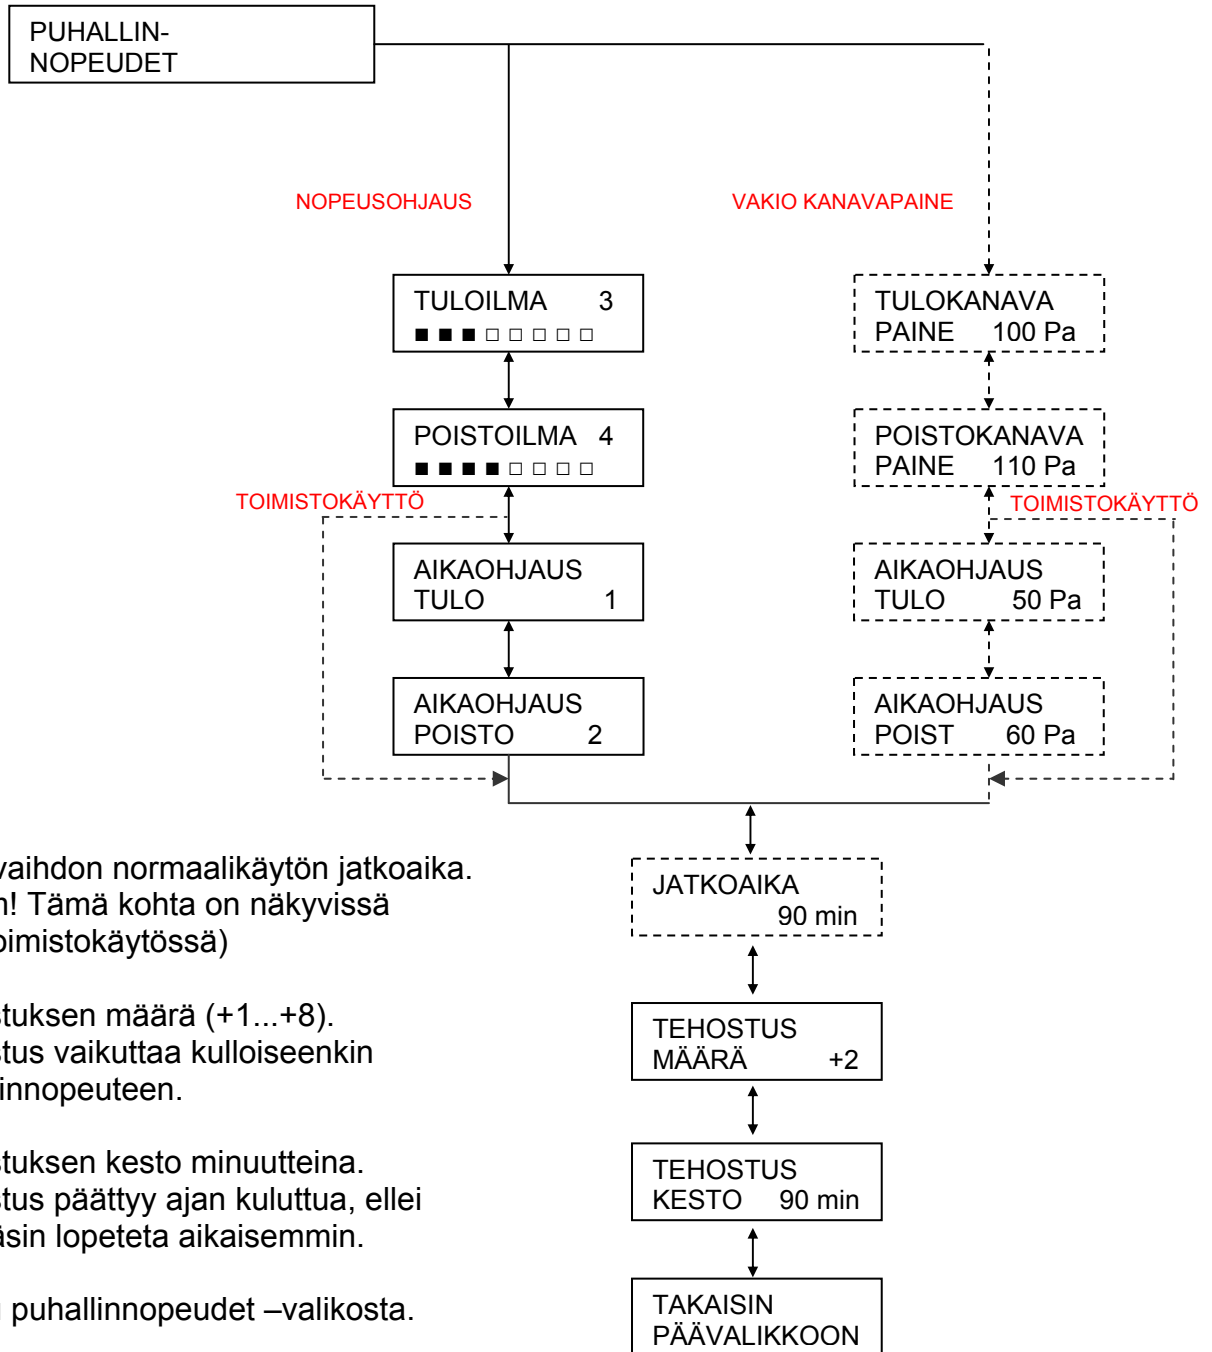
PUHALLIN-
NOPEUDET

NOPEUSOHJAUS

VAKIO KANAVAPAINE

TULOILMA 3
■■■□□□□□

TULOKANAVA
PAINE 100 Pa

POISTOILMA 4
■■■■□□□□

POISTOKANAVA
PAINE 110 Pa

TOIMISTOKÄYTTÖ

TOIMISTOKÄYTTÖ

AIKAOHJAUS
TULO 1

AIKAOHJAUS
TULO 50 Pa

AIKAOHJAUS
POISTO 2

AIKAOHJAUS
POIST 60 Pa

vaihdon normaalikäytön jatkoaika.
n! Tämä kohta on näkyvissä
oimistokäytössä)

JATKOAIKA
90 min

stuksen määrä (+1...+8).
stus vaikuttaa kulloiseenkin
innopeuteen.

TEHOSTUS
MÄÄRÄ +2

stuksen kesto minuutteina.
stus päättyy ajan kuluttua, ellei
äsin lopeteta aikaisemmin.

TEHOSTUS
KESTO 90 min

puhallinnopeudet –valikosta.

TAKAISIN
PÄÄVALIKKOON